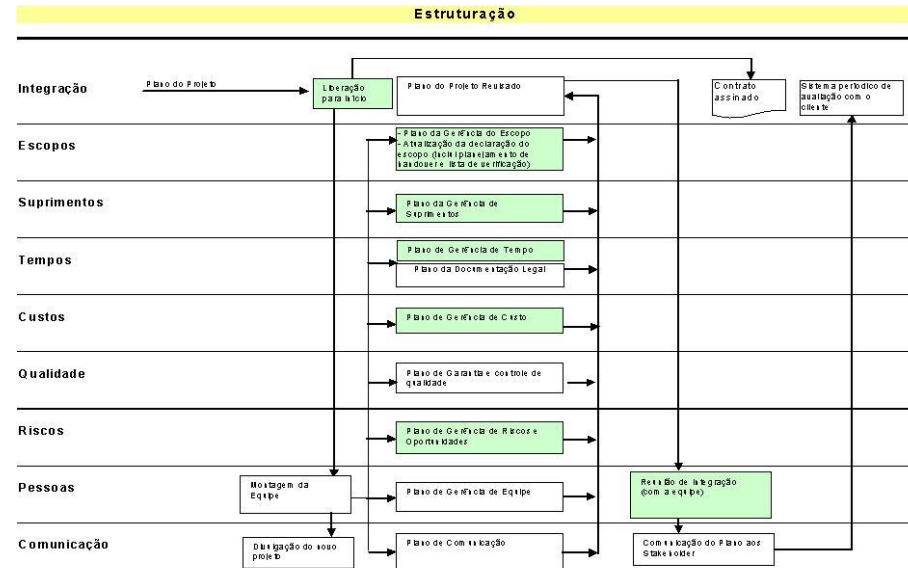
Estruturação

Integração

Plano do Projeto

Liberação para início

Plano do Projeto Revisado

Contrato assinado

Sistema periódico de avaliação com o cliente

Escopos

- Plano da Gerência do Escopo
- Atualização da declaração do escopo (incl. planejamento de kandoue e lista de verificação)

Suprimentos

Plano da Gerência de Suprimentos

Tempos

Plano de Gerência de Tempo

Plano da Documentação Legal

Custos

Plano de Gerência de Custo

Qualidade

Plano de Garantia e controle de qualidade

Riscos

Plano de Gerência de Riscos e Oportunidades

Pessoas

Montagem da Equipe

Plano de Gerência de Equipe

Reunião de Integração (com a equipe)

Comunicação

Divulgação do novo projeto

Plano de Comunicação

Comunicação do Plano aos Stakeholder